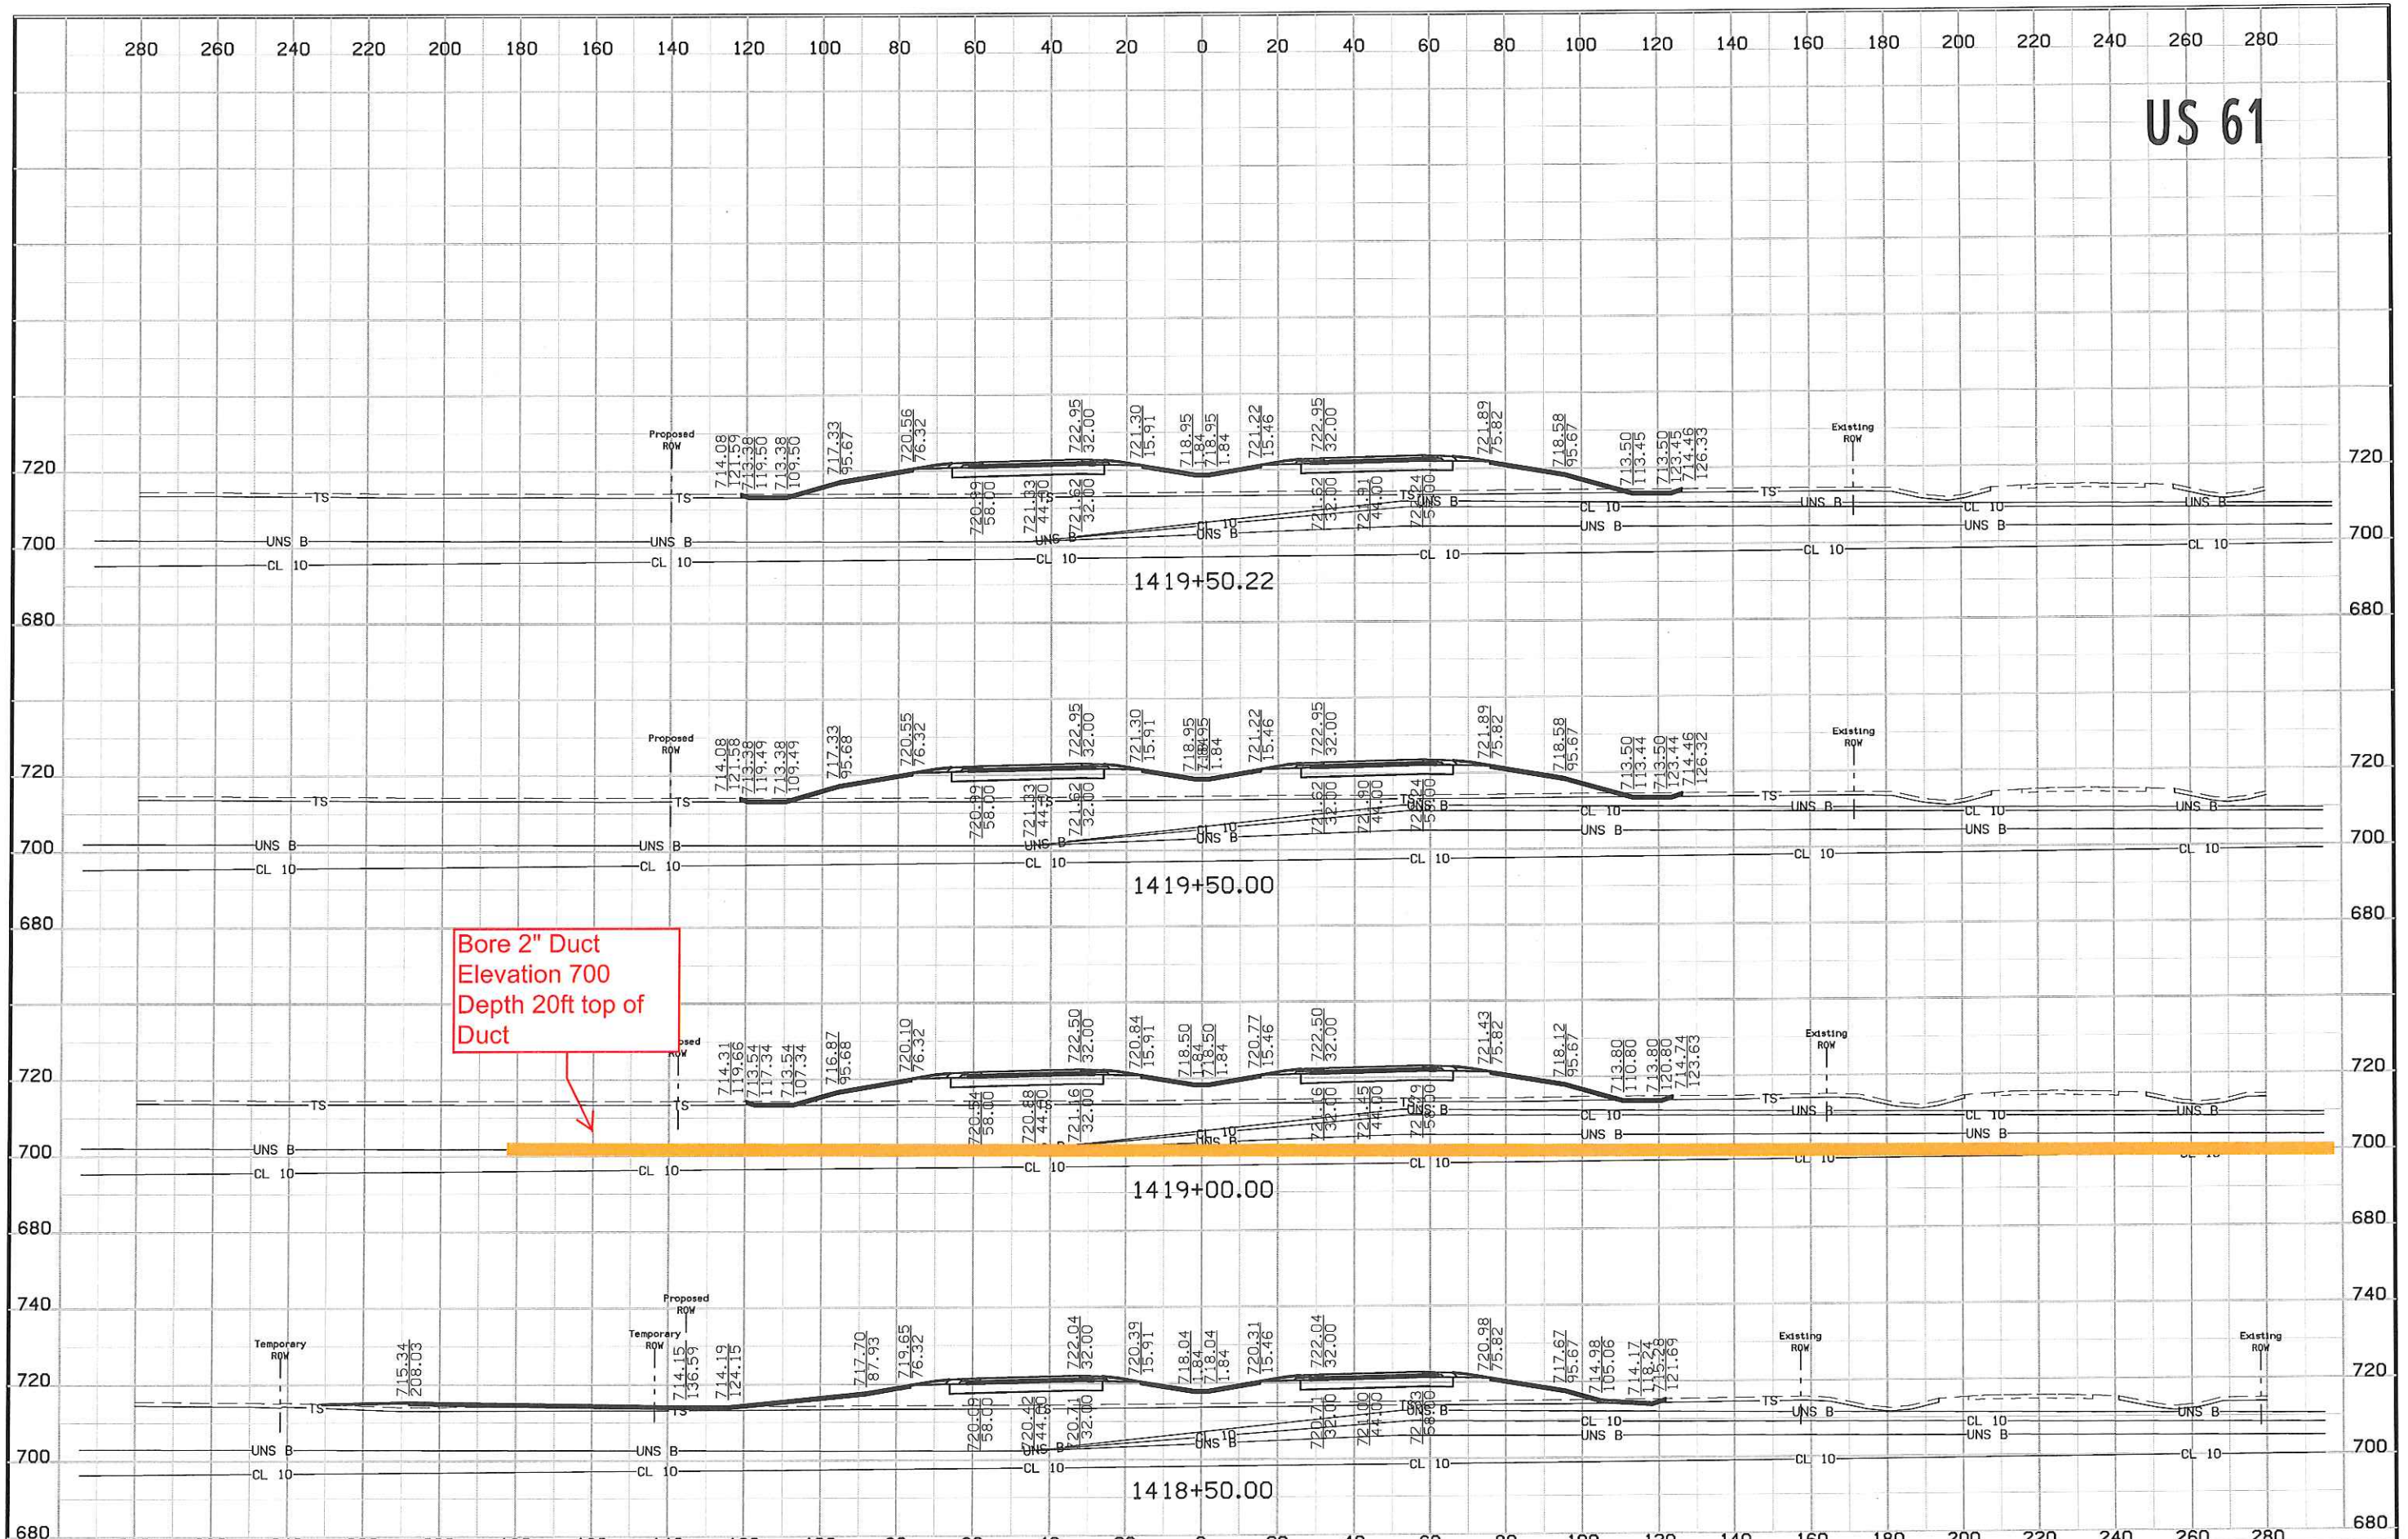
280 260 240 220 200 180 160 140 120 100 80 60 40 20 0 20 40 60 80 100 120 140 160 180 200 220 240 260 280

US 61

Proposed ROW
714.08 121.59
713.38 119.50
713.38 109.50
717.33 95.67
720.56 76.32
722.95 32.00
721.30 15.91
718.95 1.84
718.95 1.84
721.22 15.46
722.95 32.00
721.89 75.82
718.58 95.67
713.50 113.45
713.50 123.45
714.46 126.33
Existing ROW
720
TS
TS
720.39 58.00
721.33 44.00
721.62 32.00
721.62 32.00
721.91 44.00
TS
UNS B
UNS B
CL 10
CL 10
UNS B
UNS B
UNS B
UNS B
CL 10
700
UNS B
CL 10
UNS B
CL 10
CL 10
CL 10
CL 10
CL 10
1419+50.22
680

720
680
700

Proposed ROW
714.08 121.58
713.38 119.49
713.38 109.49
717.33 95.68
720.55 76.32
722.95 32.00
721.30 15.91
718.95 1.84
718.95 1.84
721.22 15.46
722.95 32.00
721.89 75.82
718.58 95.67
713.50 113.44
713.50 123.44
714.46 126.32
Existing ROW
720
TS
TS
720.39 58.00
721.33 44.00
721.62 32.00
721.62 32.00
721.90 44.00
TS
UNS B
UNS B
CL 10
CL 10
UNS B
UNS B
UNS B
UNS B
CL 10
700
UNS B
CL 10
UNS B
CL 10
CL 10
CL 10
CL 10
CL 10
1419+50.00
680

720
680
700

Bore 2" Duct
Elevation 700
Depth 20ft top of Duct

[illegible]osed ROW
714.31 119.66
713.54 117.34
713.54 107.34
716.87 95.68
720.10 76.32
722.50 32.00
720.84 15.91
718.50 1.84
718.50 1.84
720.77 15.46
722.50 32.00
721.43 75.82
718.12 95.67
713.80 110.80
713.80 120.80
714.24 123.63
Existing ROW
720
TS
TS
720.54 58.00
720.88 44.00
721.16 32.00
721.16 32.00
721.45 44.00
TS
UNS B
UNS B
CL 10
CL 10
UNS B
UNS B
UNS B
UNS B
CL 10
700
UNS B
CL 10
UNS B
CL 10
CL 10
CL 10
CL 10
1419+00.00
680

720
680
700

740
Proposed ROW
Temporary ROW
715.34 208.03
Temporary ROW
714.15 136.59
714.19 124.15
717.70 87.93
719.65 76.32
722.04 32.00
720.39 15.91
718.04 1.84
718.04 1.84
720.31 15.46
722.04 32.00
720.98 75.82
717.67 95.67
714.98 105.06
714.17 118.24
715.28 121.69
Existing ROW
Existing ROW
720
TS
TS
720.09 58.00
720.42 44.00
720.71 32.00
720.71 32.00
721.00 44.00
TS
UNS B
UNS B
CL 10
CL 10
UNS B
UNS B
UNS B
UNS B
CL 10
700
UNS B
CL 10
UNS B
CL 10
CL 10
CL 10
CL 10
CL 10
1418+50.00
680

740
720
700
680

280 260 240 220 200 180 160 140 120 100 80 60 40 20 0 20 40 60 80 100 120 140 160 180 200 220 240 260 280